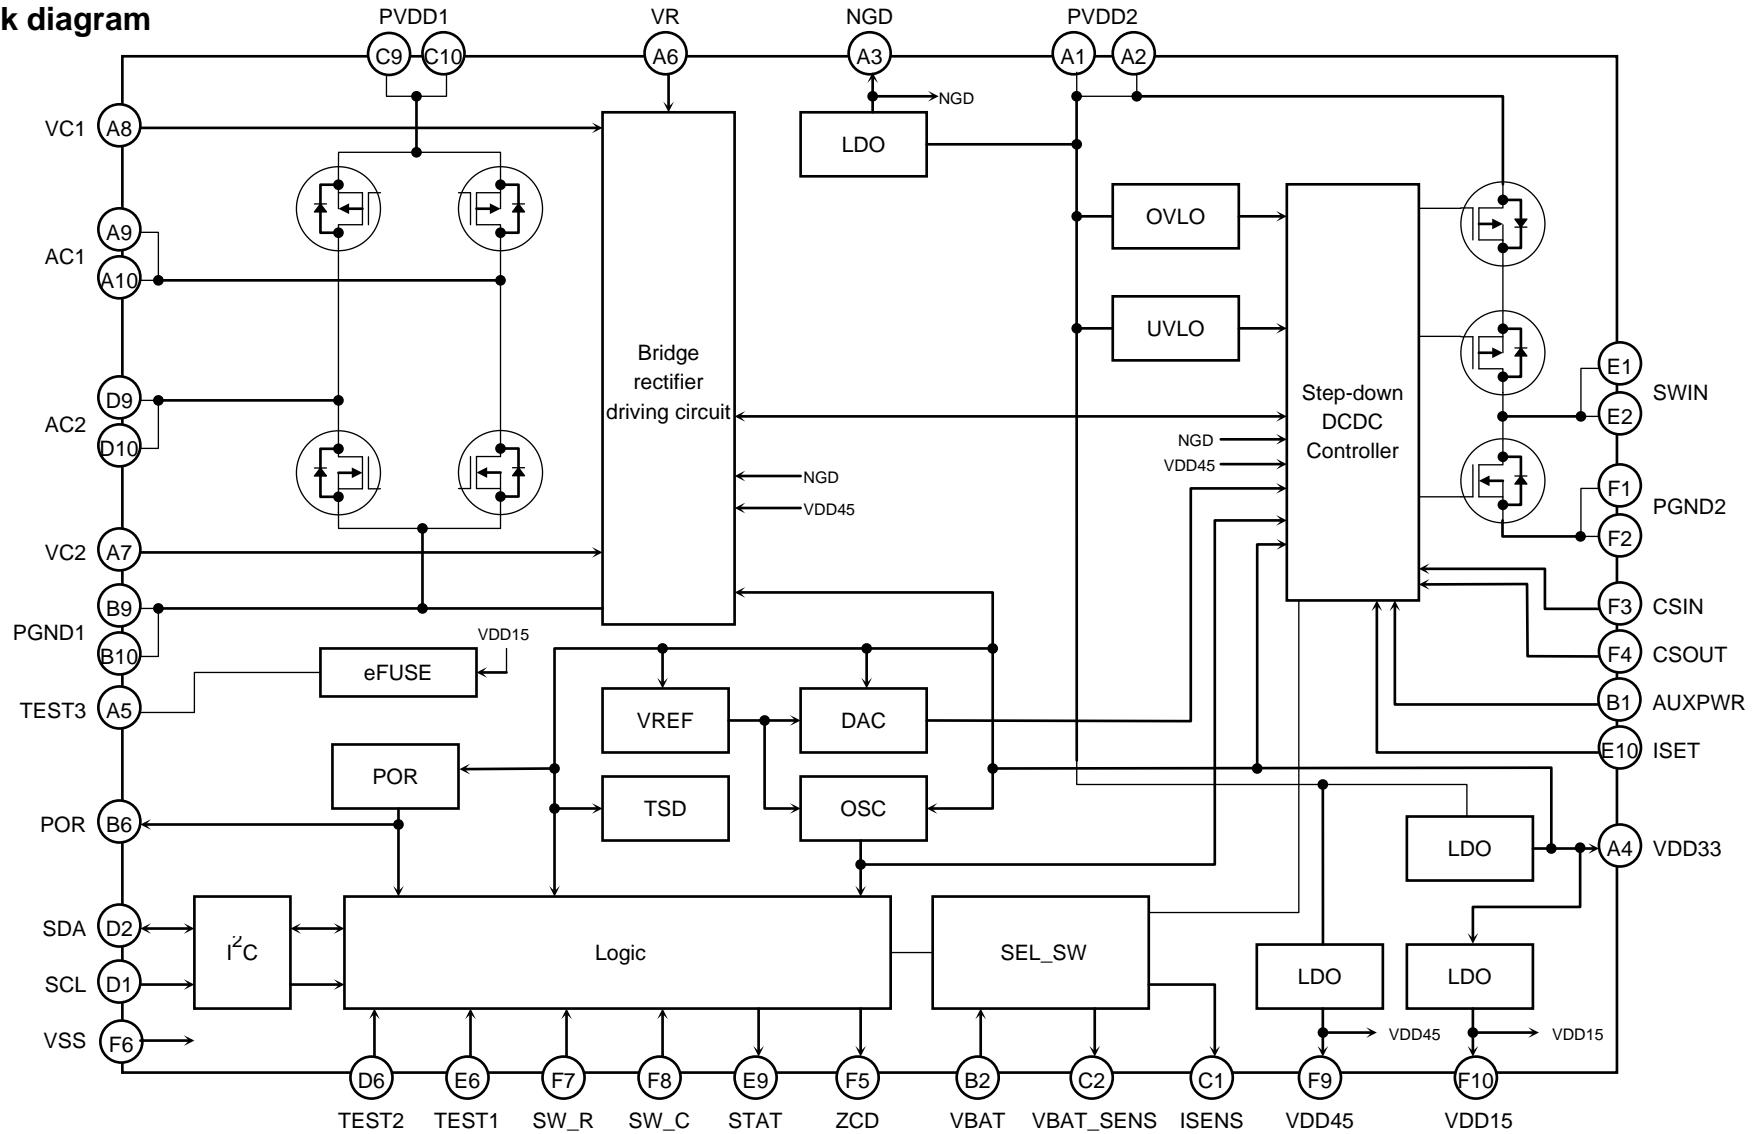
k diagram

PVDD1 C9 C10 VR A6 NGD A3 PVDD2 A1 A2

NGD

LDO

VC1 A8

AC1 A9 A10

OVLO

UVLO

Bridge rectifier driving circuit

Step-down DCDC Controller

AC2 D9 D10

NGD
VDD45

E1 E2 SWIN

NGD
VDD45

F1 F2 PGND2

VC2 A7

PGND1 B9 B10

VDD15

eFUSE

TEST3 A5

F3 CSIN
F4 CSOUT
B1 AUXPWR
E10 ISET

VREF

DAC

POR

TSD

OSC

POR B6

LDO

A4 VDD33

SDA D2

$I^2C$

Logic

SEL_SW

SCL D1

LDO

LDO

VSS F6

VDD45

VDD15

D6 TEST2
E6 TEST1
F7 SW_R
F8 SW_C
E9 STAT
F5 ZCD
B2 VBAT
C2 VBAT_SENS
C1 ISENS
F9 VDD45
F10 VDD15